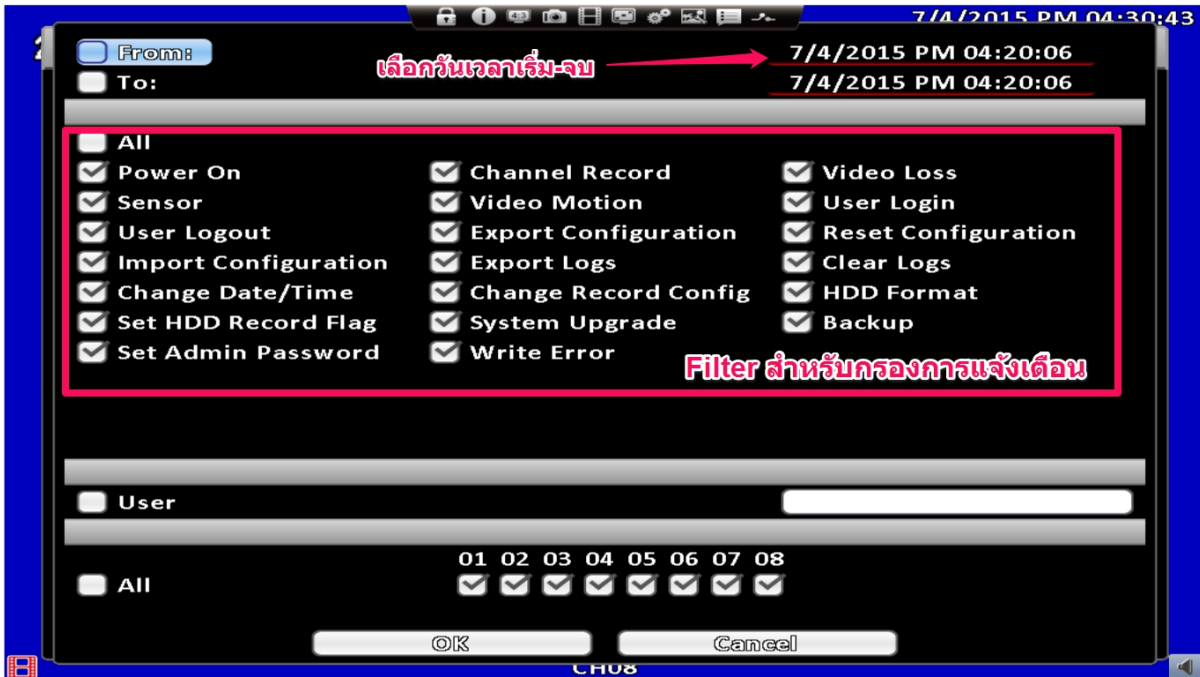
7/4/2015 PM 04:30:43

From:
To:
เลือกวันเวลาเริ่ม-จบ
7/4/2015 PM 04:20:06
7/4/2015 PM 04:20:06

All
Power On
Sensor
User Logout
Import Configuration
Change Date/Time
Set HDD Record Flag
Set Admin Password

Channel Record
Video Motion
Export Configuration
Export Logs
Change Record Config
System Upgrade
Write Error

Video Loss
User Login
Reset Configuration
Clear Logs
HDD Format
Backup

Filter สำหรับกรองการแจ้งเตือน

User

01 02 03 04 05 06 07 08
All

OK
Cancel

CH08